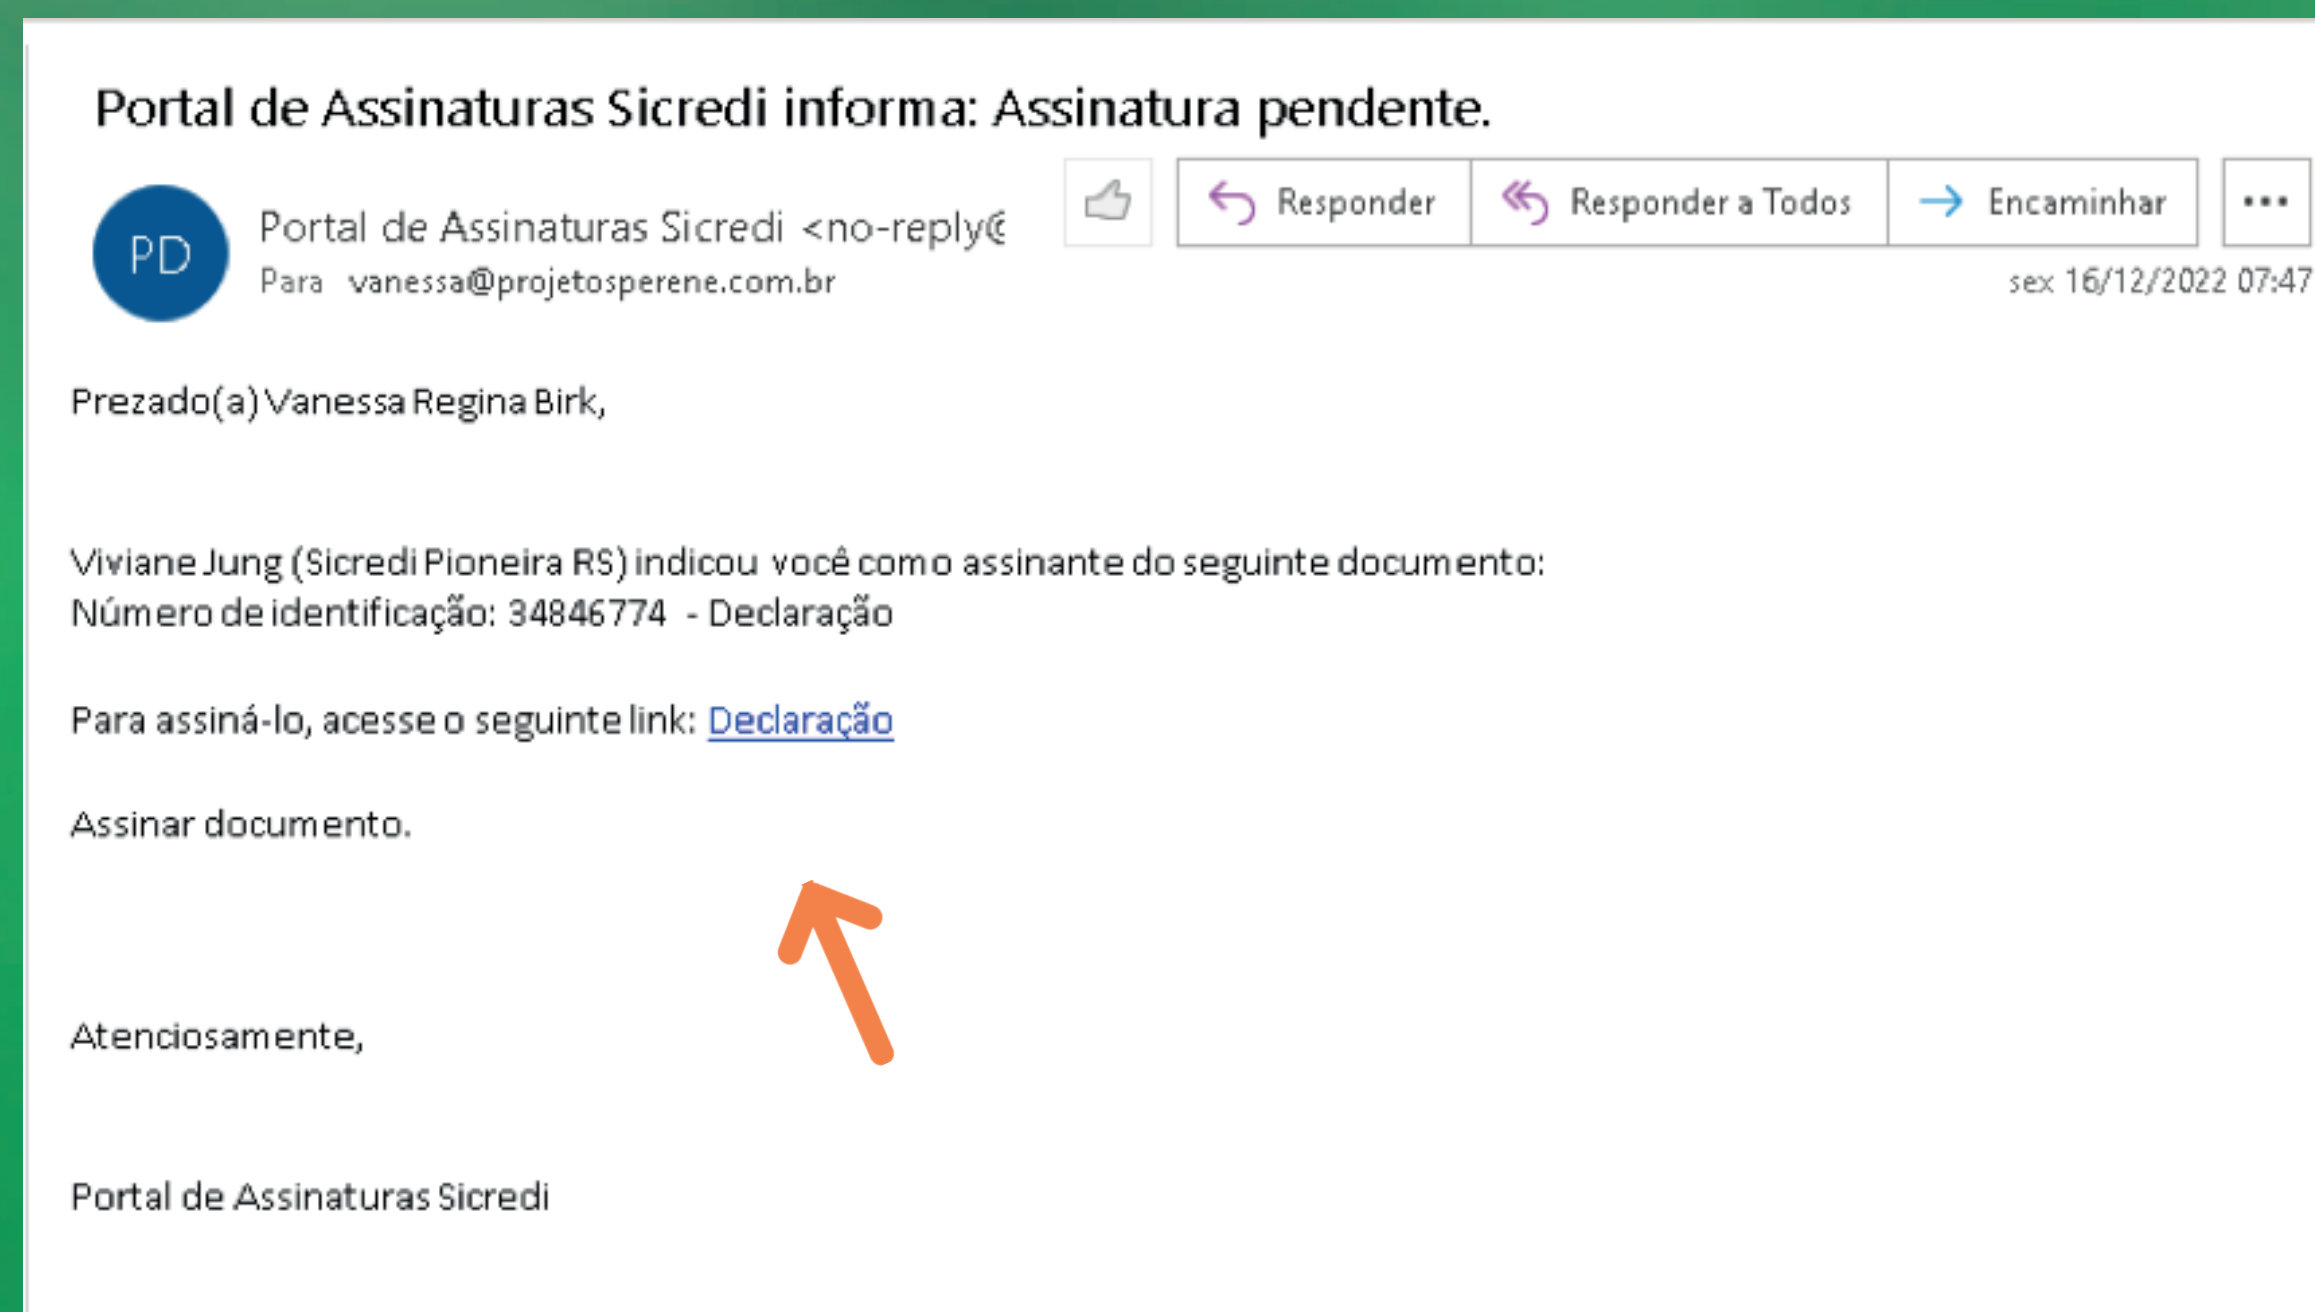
Portal de Assinaturas Sicredi informa: Assinatura pendente.

PD

Portal de Assinaturas Sicredi <no-reply@

Para vanessa@projetosperene.com.br

Responder

Responder a Todos

Encaminhar

...

sex 16/12/2022 07:47

Prezado(a) Vanessa Regina Birk,

Viviane Jung (Sicredi Pioneira RS) indicou você como assinante do seguinte documento:
Número de identificação: 34846774 - Declaração

Para assiná-lo, acesse o seguinte link: Declaração

Assinar documento.

Atenciosamente,

Portal de Assinaturas Sicredi